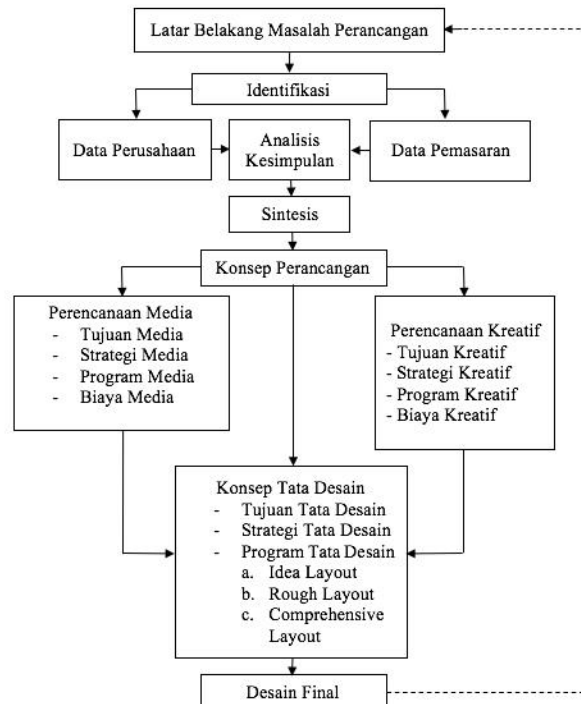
Latar Belakang Masalah Perancangan

Identifikasi

Data Perusahaan

Analisis Kesimpulan

Data Pemasaran

Sintesis

Konsep Perancangan

Perencanaan Media
- Tujuan Media
- Strategi Media
- Program Media
- Biaya Media

Perencanaan Kreatif
- Tujuan Kreatif
- Strategi Kreatif
- Program Kreatif
- Biaya Kreatif

Konsep Tata Desain
- Tujuan Tata Desain
- Strategi Tata Desain
- Program Tata Desain
a. Idea Layout
b. Rough Layout
c. Comprehensive Layout

Desain Final